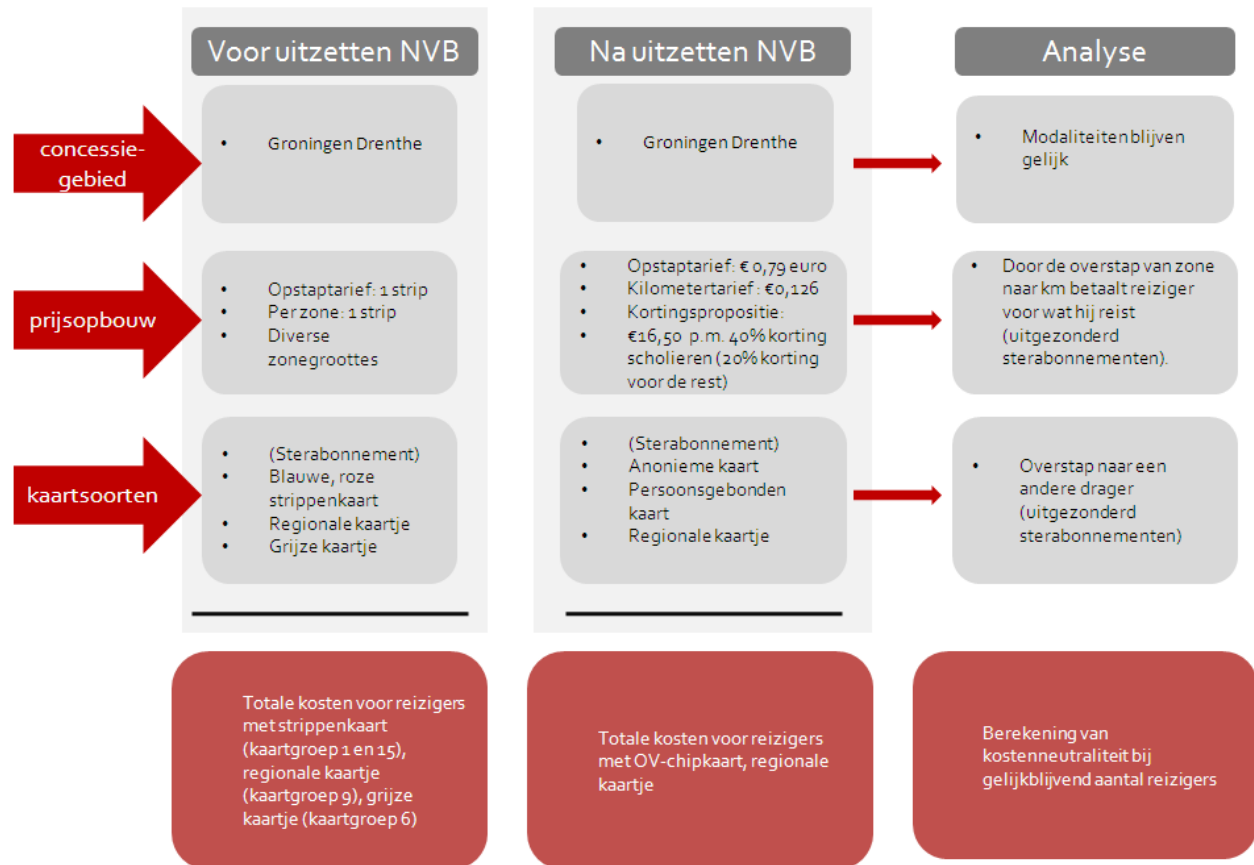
Voor uitzetten NVB

Na uitzetten NVB

Analyse

concessie-gebied

- Groningen Drenthe

- Groningen Drenthe

- Modaliteiten blijven gelijk

prijsopbouw

- Opstaptarief: 1 strip
- Per zone: 1 strip
- Diverse zonegroottes

- Opstaptarief: € 0,79 euro
- Kilometertarief: €0,126
- Kortingspropositie:
- €16,50 p.m. 40% korting scholieren (20% korting voor de rest)

- Door de overstap van zone naar km betaalt reiziger voor wat hij reist (uitgezonderd sterabonnementen).

kaartsoorten

- (Sterabonnement)
- Blauwe, roze strippenkaart
- Regionale kaartje
- Grijze kaartje

- (Sterabonnement)
- Anonieme kaart
- Persoonsgebonden kaart
- Regionale kaartje

- Overstap naar een andere drager (uitgezonderd sterabonnementen)

Totale kosten voor reizigers met strippenkaart (kaartgroep 1 en 15), regionale kaartje (kaartgroep 9), grijze kaartje (kaartgroep 6)

Totale kosten voor reizigers met OV-chipkaart, regionale kaartje

Berekening van kostenneutraliteit bij gelijkblijvend aantal reizigers